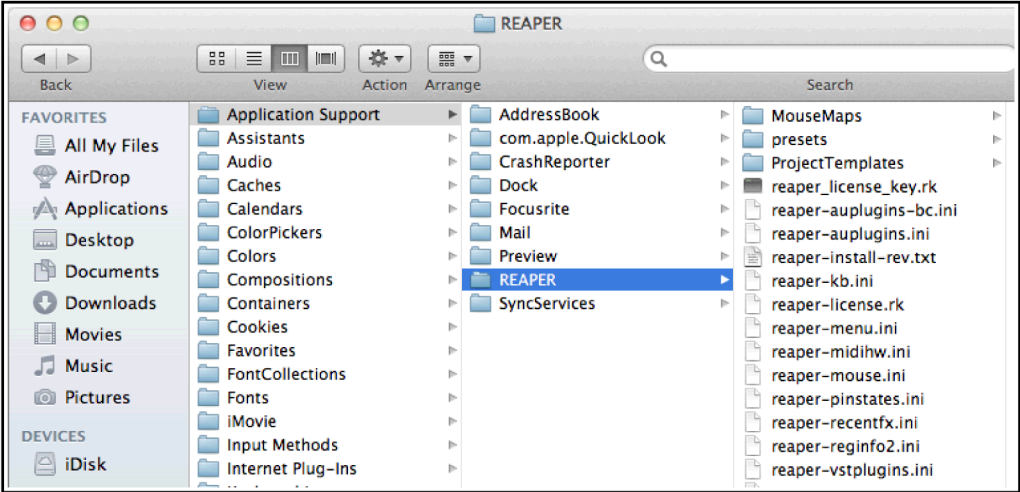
REAPER

Back View Action Arrange Search

FAVORITES
All My Files
AirDrop
Applications
Desktop
Documents
Downloads
Movies
Music
Pictures

DEVICES
iDisk

Application Support
Assistants
Audio
Caches
Calendars
ColorPickers
Colors
Compositions
Containers
Cookies
Favorites
FontCollections
Fonts
iMovie
Input Methods
Internet Plug-Ins

AddressBook
com.apple.QuickLook
CrashReporter
Dock
Focusrite
Mail
Preview
REAPER
SyncServices

MouseMaps
presets
ProjectTemplates
reaper_license_key.rk
reaper-auplugins-bc.ini
reaper-auplugins.ini
reaper-install-rev.txt
reaper-kb.ini
reaper-license.rk
reaper-menu.ini
reaper-midihw.ini
reaper-mouse.ini
reaper-pinstates.ini
reaper-recentfx.ini
reaper-reginfo2.ini
reaper-vstplugins.ini